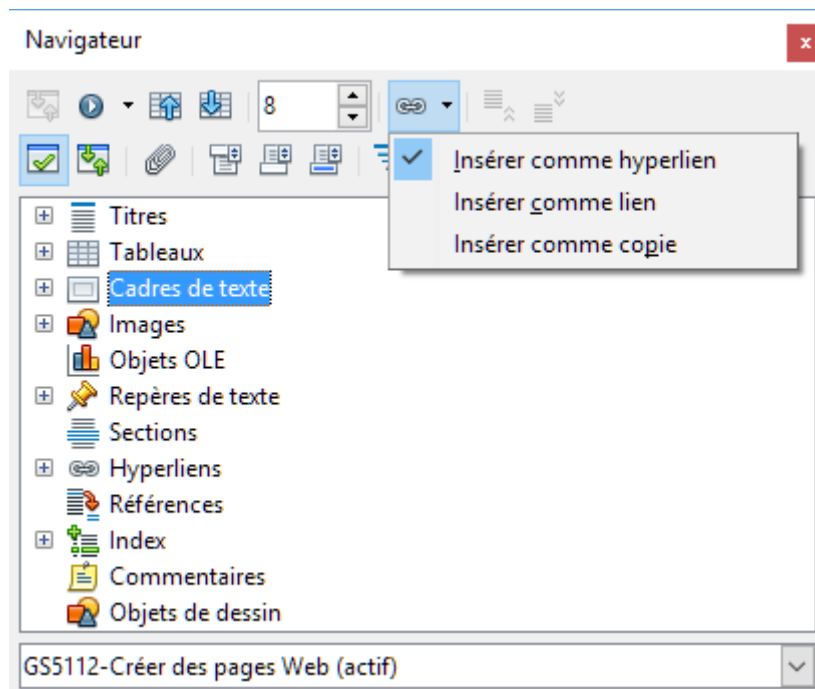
Navigateur

x

8

Insérer comme hyperlien
Insérer comme lien
Insérer comme copie

Titres
Tableaux
Cadres de texte
Images
Objets OLE
Repères de texte
Sections
Hyperliens
Références
Index
Commentaires
Objets de dessin

GS5112-Créer des pages Web (actif)